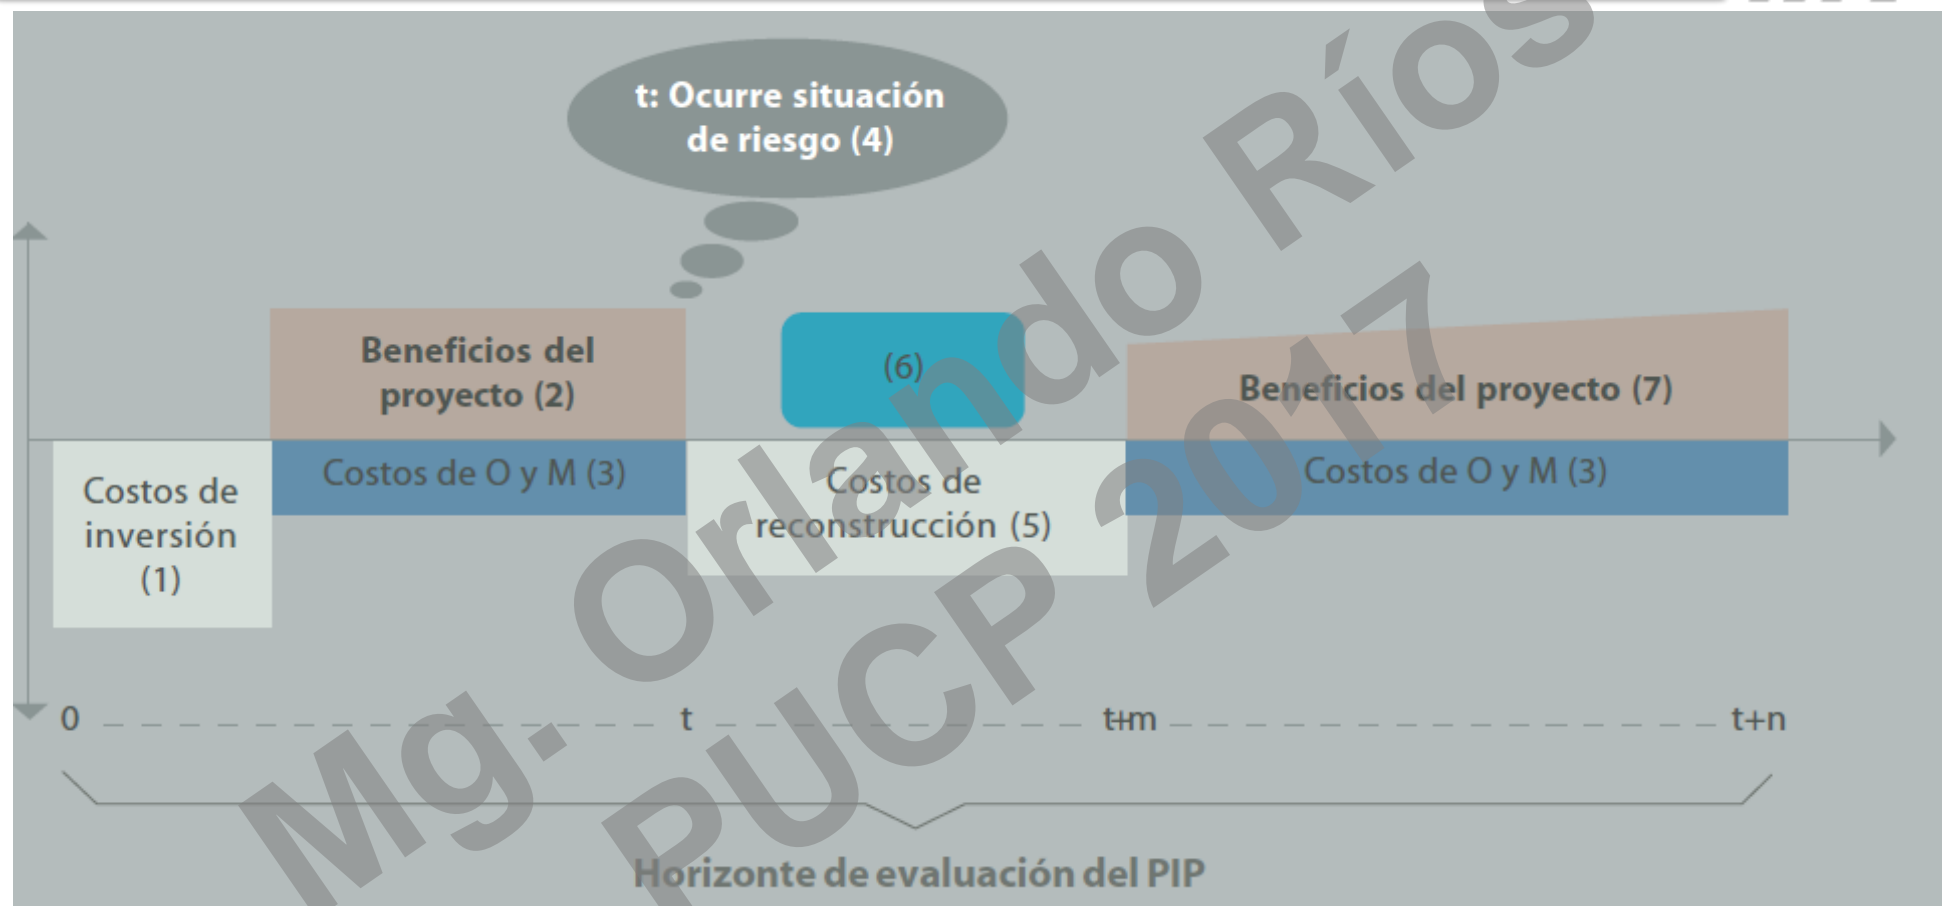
t: Ocurre situación de riesgo (4)

Beneficios del proyecto (2)

(6)

Beneficios del proyecto (7)

Costos de inversión (1)

Costos de O y M (3)

Costos de reconstrucción (5)

Costos de O y M (3)

0 t t+m t+n

Horizonte de evaluación del PIP

Mg. Orlando Ríos PUCP 2017